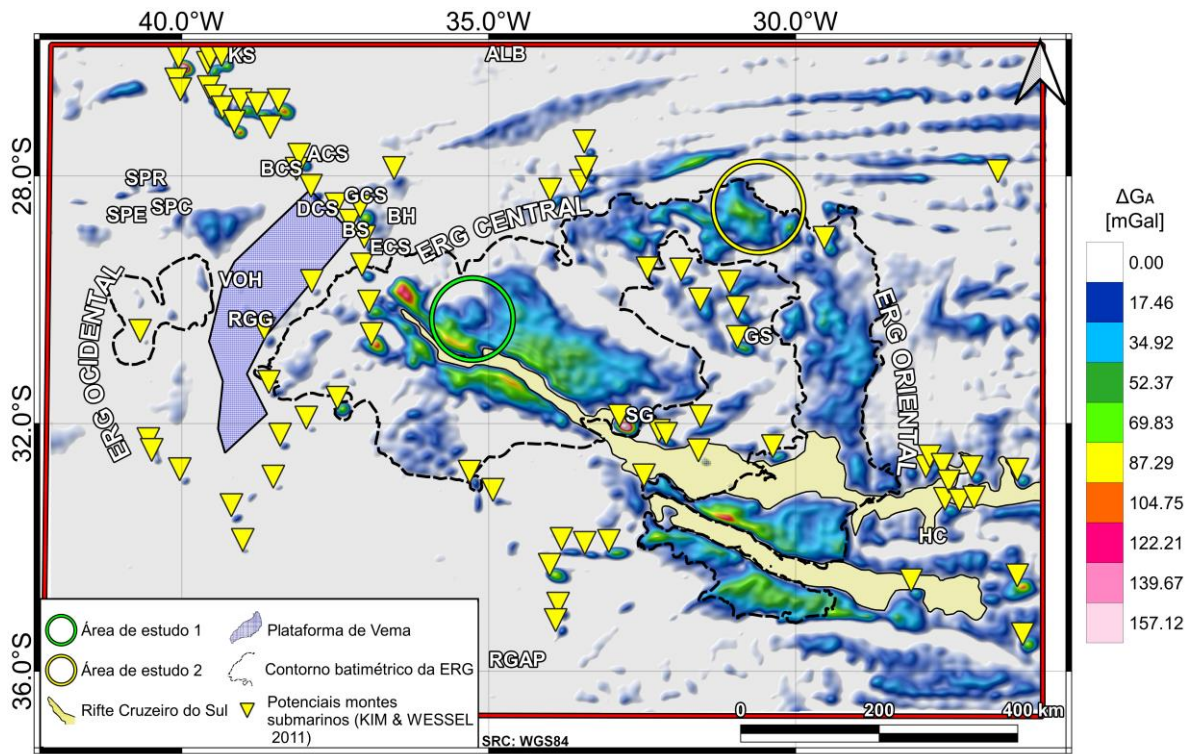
40.0°W
35.0°W
30.0°W

28.0°S
32.0°S
36.0°S

KS
ALB
ACS
BCS
SPR
SPE
SPC
DCS
GCS
BH
BS
ECS
ERG CENTRAL
VOH
RGG
ERG OCIDENTAL
GS
SG
ERG ORIENTAL
HC
RGAP

$\Delta G_A$
[mGal]
0.00
17.46
34.92
52.37
69.83
87.29
104.75
122.21
139.67
157.12

Área de estudo 1
Área de estudo 2
Rifte Cruzeiro do Sul
Plataforma de Vema
Contorno batimétrico da ERG
Potenciais montes submarinos (KIM & WESSEL 2011)

SRC: WGS84
0
200
400 km